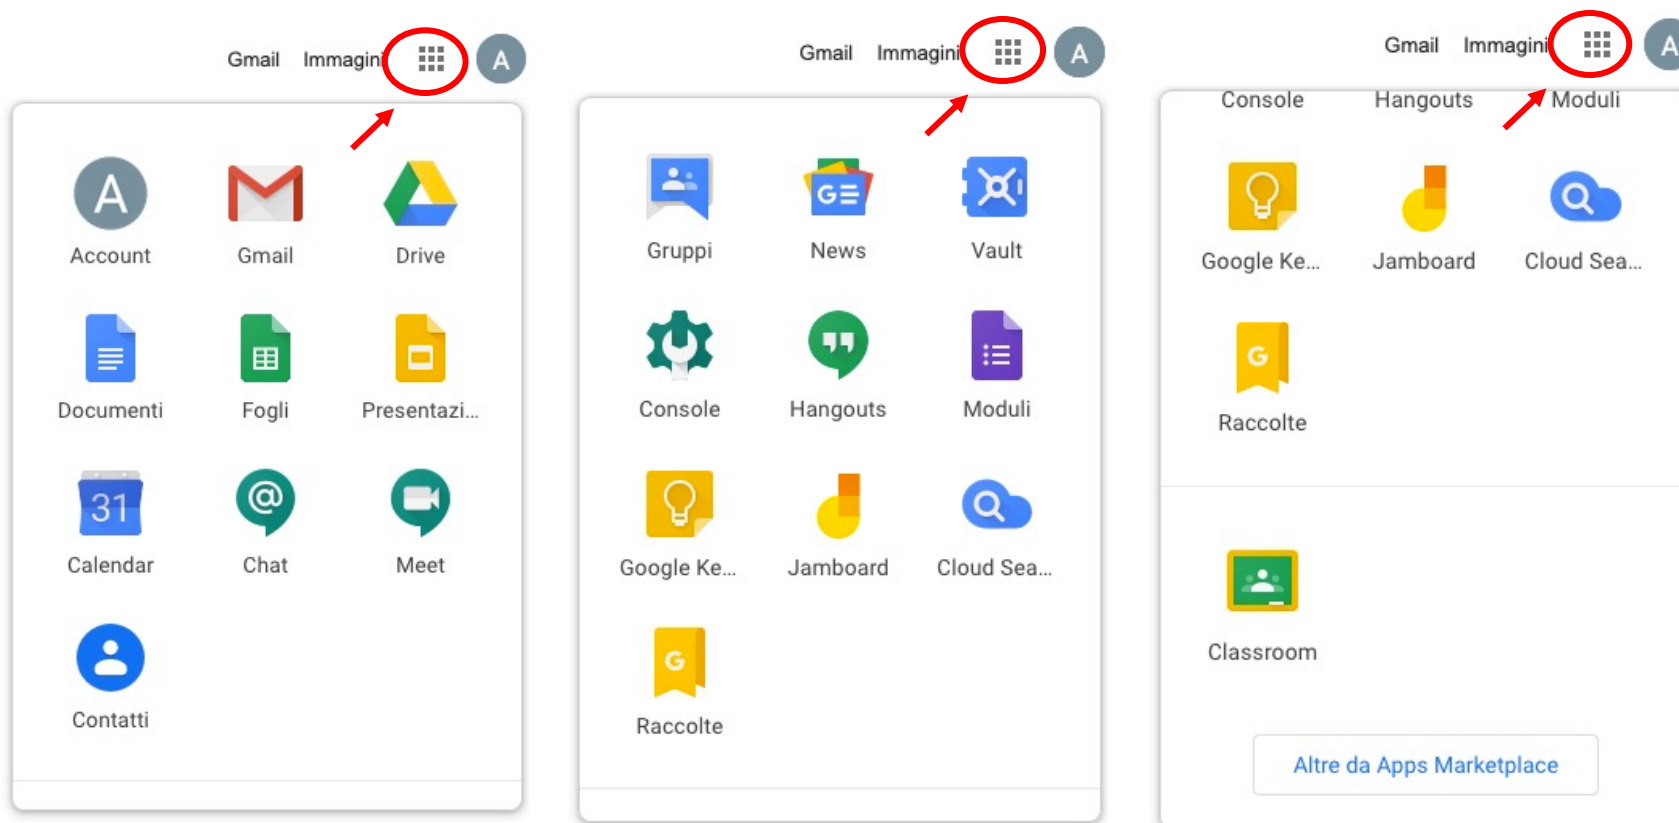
Gmail Immagini A

A
Account
Gmail
Drive
Documenti
Fogli
Presentazi...
31
Calendar
Chat
Meet
Contatti

Gmail Immagini A

Gruppi
News
Vault
Console
Hangouts
Moduli
Google Ke...
Jamboard
Cloud Sea...
Raccolte

Gmail Immagini A

Console
Hangouts
Moduli
Google Ke...
Jamboard
Cloud Sea...
Raccolte

Classroom

Altre da Apps Marketplace